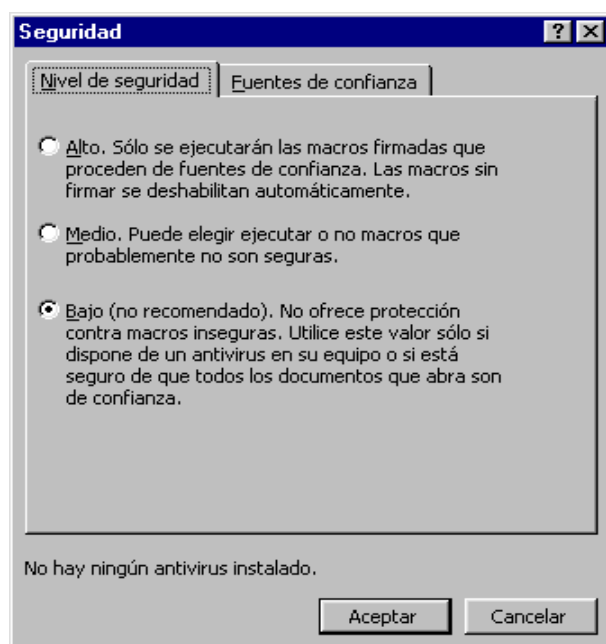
Seguridad

?

X

Nivel de seguridad

Fuentes de confianza

Alto. Sólo se ejecutarán las macros firmadas que proceden de fuentes de confianza. Las macros sin firmar se deshabilitan automáticamente.

Medio. Puede elegir ejecutar o no macros que probablemente no son seguras.

Bajo (no recomendado). No ofrece protección contra macros inseguras. Utilice este valor sólo si dispone de un antivirus en su equipo o si está seguro de que todos los documentos que abra son de confianza.

No hay ningún antivirus instalado.

Aceptar

Cancelar